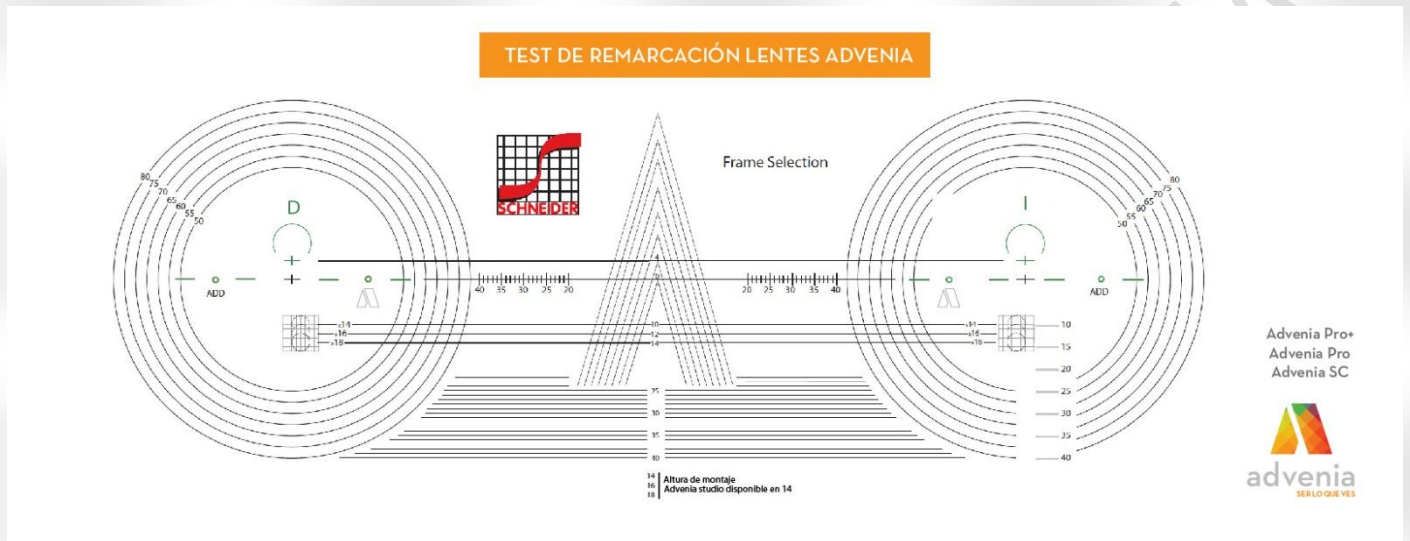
TEST DE REMARCACIÓN LENTES ADVENIA

SCHNEIDER

Frame Selection

80 75 70 65 60 55 50

D

ADD

40 35 30 25 20

20 25 30 35 40

I

80 75 70 65 60 55 50

ADD

14
16
18

10
12
14

14
16
18

10

15

20

25

30

35

40

25

30

35

40

14
16
18
Altura de montaje
Advenia studio disponible en 14

Advenia Pro+
Advenia Pro
Advenia SC

advenia
SER LO QUE VES